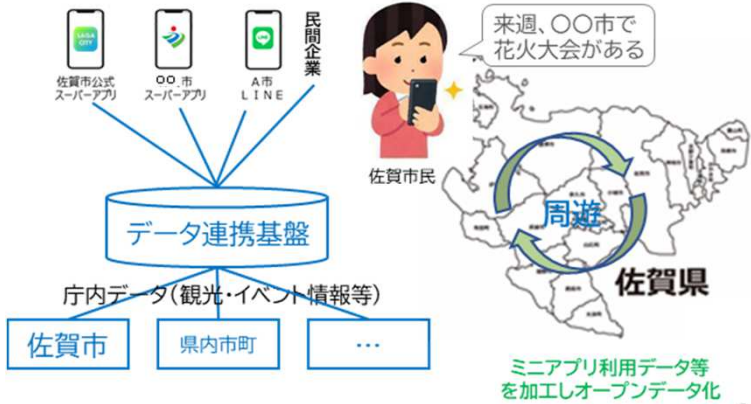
SAGA CITY

佐賀市公式
スーパーアプリ

〇〇市
スーパーアプリ

A市
LINE

民間企業

来週、〇〇市で
花火大会がある

佐賀市民

データ連携基盤

庁内データ（観光・イベント情報等）

佐賀市

県内市町

…

周遊

佐賀県

ミニアプリ利用データ等
を加工しオープンデータ化